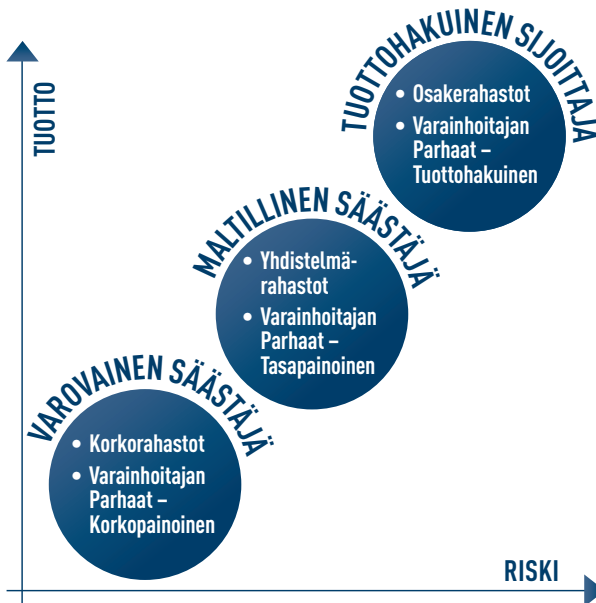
TUOTTO

TUOTTOHAKUINEN SIJOITTAJA
• Osakerahastot
• Varainhoitajan Parhaat – Tuottohakuinen

MALTILLINEN SÄÄSTÄJÄ
• Yhdistelmärahastot
• Varainhoitajan Parhaat – Tasapainoinen

VAROVAINEN SÄÄSTÄJÄ
• Korkorahastot
• Varainhoitajan Parhaat – Korkopainoinen

RISKI